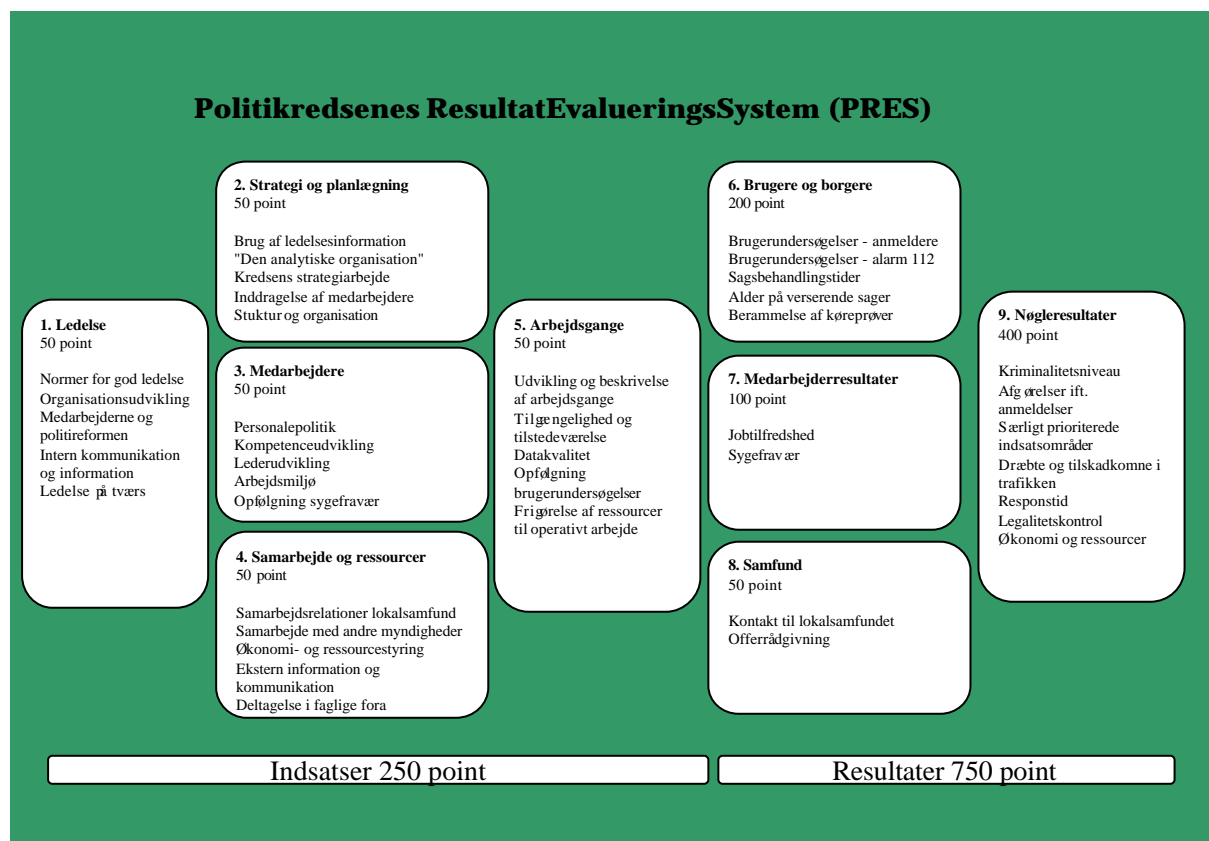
Politikredsenes ResultatEvalueringsSystem (PRES)

1. Ledelse
50 point

Normer for god ledelse
Organisationsudvikling
Medarbejderne og politireformen
Intern kommunikation og information
Ledelse på tværs

2. Strategi og planlægning
50 point

Brug af ledelsesinformation
"Den analytiske organisation"
Kredsens strategiarbejde
Inddragelse af medarbejdere
Stuktur og organisation

3. Medarbejdere
50 point

Personalepolitik
Kompetenceudvikling
Lederudvikling
Arbejdsmiljø
Opfølgning sygefravær

4. Samarbejde og ressourcer
50 point

Samarbejdsrelationer lokalsamfund
Samarbejde med andre myndigheder
Økonomi- og ressourcestyring
Ekstern information og kommunikation
Deltagelse i faglige fora

5. Arbejdsgange
50 point

Udvikling og beskrivelse af arbejdsgange
Tilgængelighed og tilstedeværelse
Datakvalitet
Opfølgning brugerundersøgelser
Frigørelse af ressourcer til operativt arbejde

6. Brugere og borgere
200 point

Brugerundersøgelser - anmeldere
Brugerundersøgelser - alarm 112
Sagsbehandlingstider
Alder på verserende sager
Berammelse af køreprøver

7. Medarbejderresultater
100 point

Jobtilfredshed
Sygefravær

8. Samfund
50 point

Kontakt til lokalsamfundet
Offerrådgivning

9. Nøgleresultater
400 point

Kriminalitetsniveau
Afgørelser ift. anmeldelser
Særligt prioriterede indsatsområder
Dræbte og tilskadkomne i trafikken
Responstid
Legalitetskontrol
Økonomi og ressourcer

Indsatser 250 point

Resultater 750 point